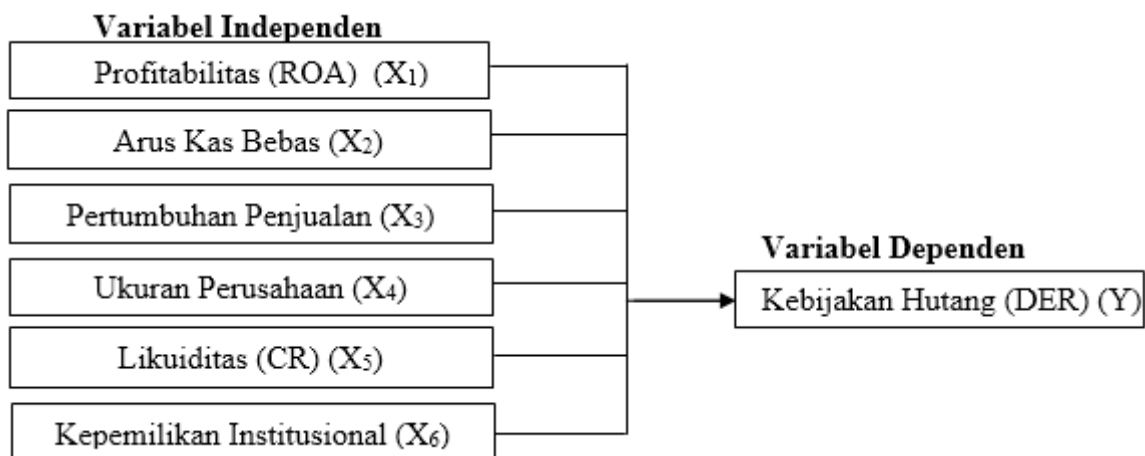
Variabel Independen

Profitabilitas (ROA) ($X_1$)

Arus Kas Bebas ($X_2$)

Pertumbuhan Penjualan ($X_3$)

Ukuran Perusahaan ($X_4$)

Likuiditas (CR) ($X_5$)

Kepemilikan Institusional ($X_6$)

Variabel Dependen

Kebijakan Hutang (DER) (Y)